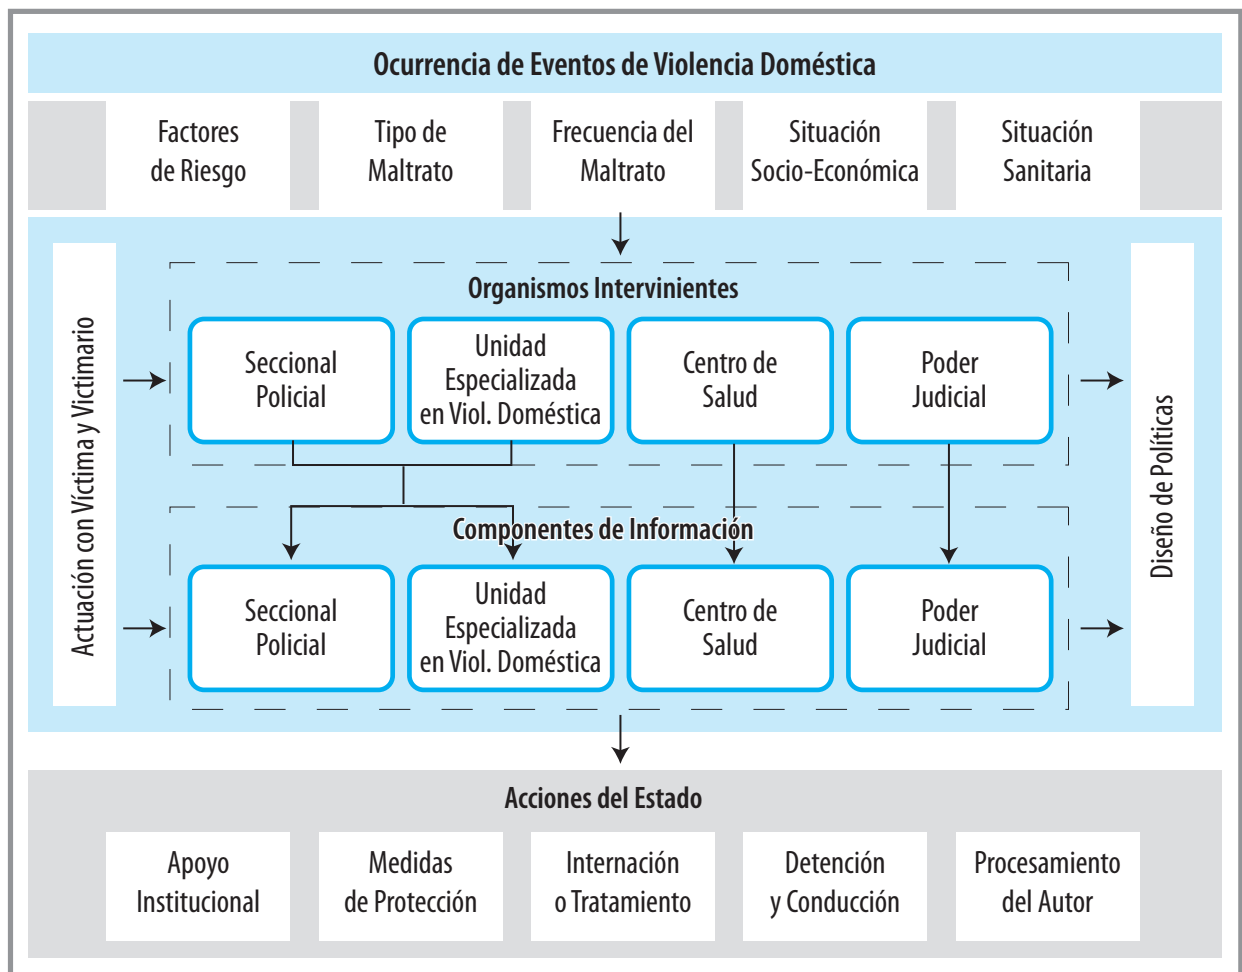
Ocurrencia de Eventos de Violencia Doméstica

Factores de Riesgo

Tipo de Maltrato

Frecuencia del Maltrato

Situación Socio-Económica

Situación Sanitaria

Actuación con Víctima y Victimario

Organismos Intervinientes

Seccional Policial

Unidad Especializada en Viol. Doméstica

Centro de Salud

Poder Judicial

Componentes de Información

Seccional Policial

Unidad Especializada en Viol. Doméstica

Centro de Salud

Poder Judicial

Diseño de Políticas

Acciones del Estado

Apoyo Institucional

Medidas de Protección

Internación o Tratamiento

Detención y Conducción

Procesamiento del Autor